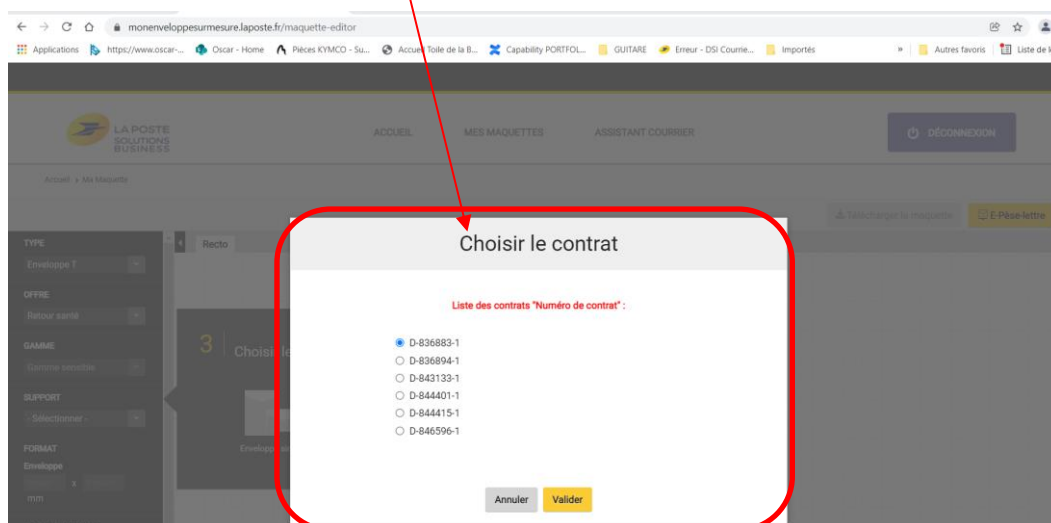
monenveloppesurmesure.laposte.fr/maquette-editor

Applications https://www.oscar-... Oscar - Home Pièces KYMCO - Su... Accueil Toile de la B... Capability PORTFOL... GUITARE Erreur - DSI Courrie... Importés » Autres favoris Liste de l

LA POSTE SOLUTIONS BUSINESS

ACCUEIL MES MAQUETTES ASSISTANT COURRIER

DÉCONNEXION

Accueil > Ma Maquette

Télécharger la maquette E-Pèse-lettre

TYPE
Enveloppe T

OFFRE
Retour santé

GAMME
Gamme sensible

SUPPORT
- Sélectionner -

FORMAT
Enveloppe
x
mm

Recto

3 Choisi

Envelopp

Choisir le contrat

Liste des contrats "Numéro de contrat" :

D-836883-1
D-836894-1
D-843133-1
D-844401-1
D-844415-1
D-846596-1

Annuler Valider